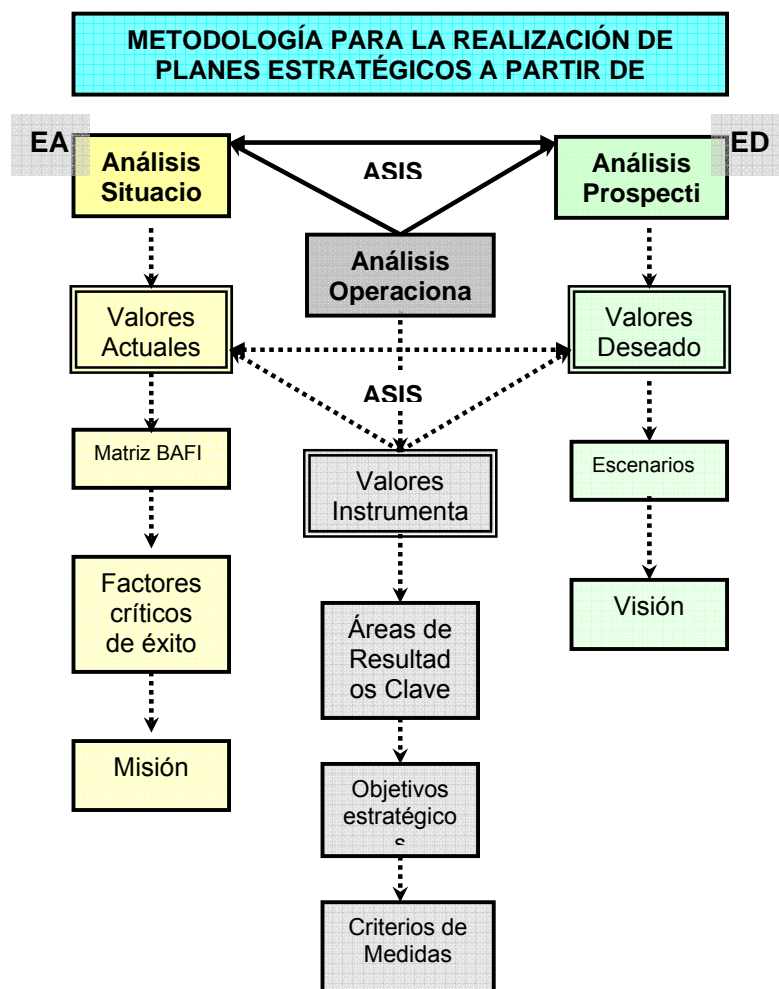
METODOLOGÍA PARA LA REALIZACIÓN DE PLANES ESTRATÉGICOS A PARTIR DE

EA

Análisis Situacio

ASIS

ED

Análisis Prospecti

Análisis Operaciona

Valores Actuales

ASIS

Valores Deseado

Matriz BAFI

Valores Instrumenta

Escenarios

Factores críticos de éxito

Visión

Áreas de Resultad os Clave

Misión

Objetivos estratégico s

Criterios de Medidas